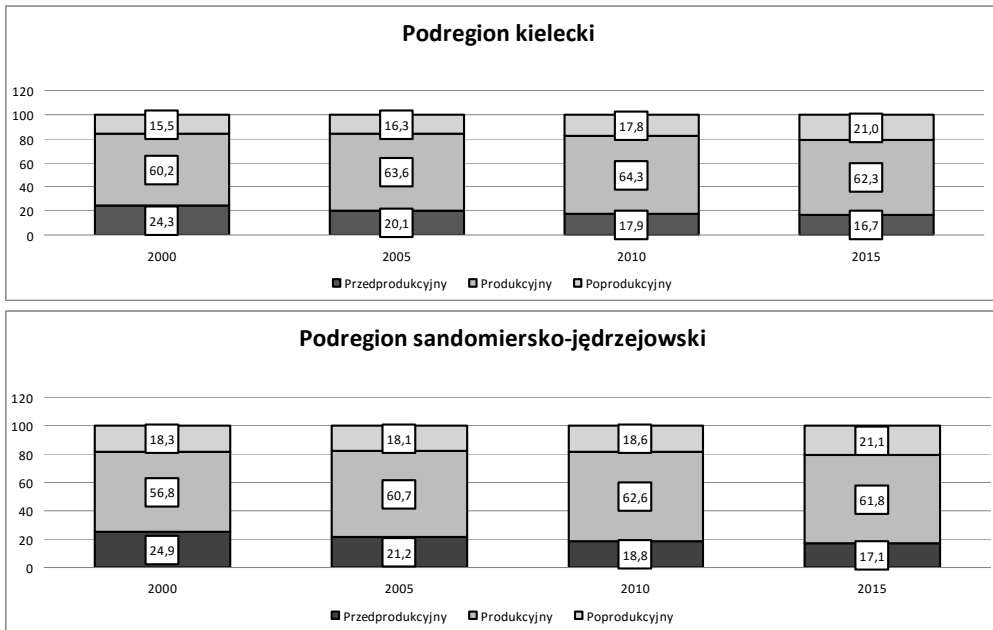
Podregion kielecki

120
100
80
60
40
20
0

| | 2000 | 2005 | 2010 | 2015 |
|---|---|---|---|---|
| Poprodukcyjny | 15,5 | 16,3 | 17,8 | 21,0 |
| Produkcyjny | 60,2 | 63,6 | 64,3 | 62,3 |
| Przedprodukcyjny | 24,3 | 20,1 | 17,9 | 16,7 |

Przedprodukcyjny Produkcyjny Poprodukcyjny

Podregion sandomiersko-jędrzejowski

120
100
80
60
40
20
0

| | 2000 | 2005 | 2010 | 2015 |
|---|---|---|---|---|
| Poprodukcyjny | 18,3 | 18,1 | 18,6 | 21,1 |
| Produkcyjny | 56,8 | 60,7 | 62,6 | 61,8 |
| Przedprodukcyjny | 24,9 | 21,2 | 18,8 | 17,1 |

Przedprodukcyjny Produkcyjny Poprodukcyjny